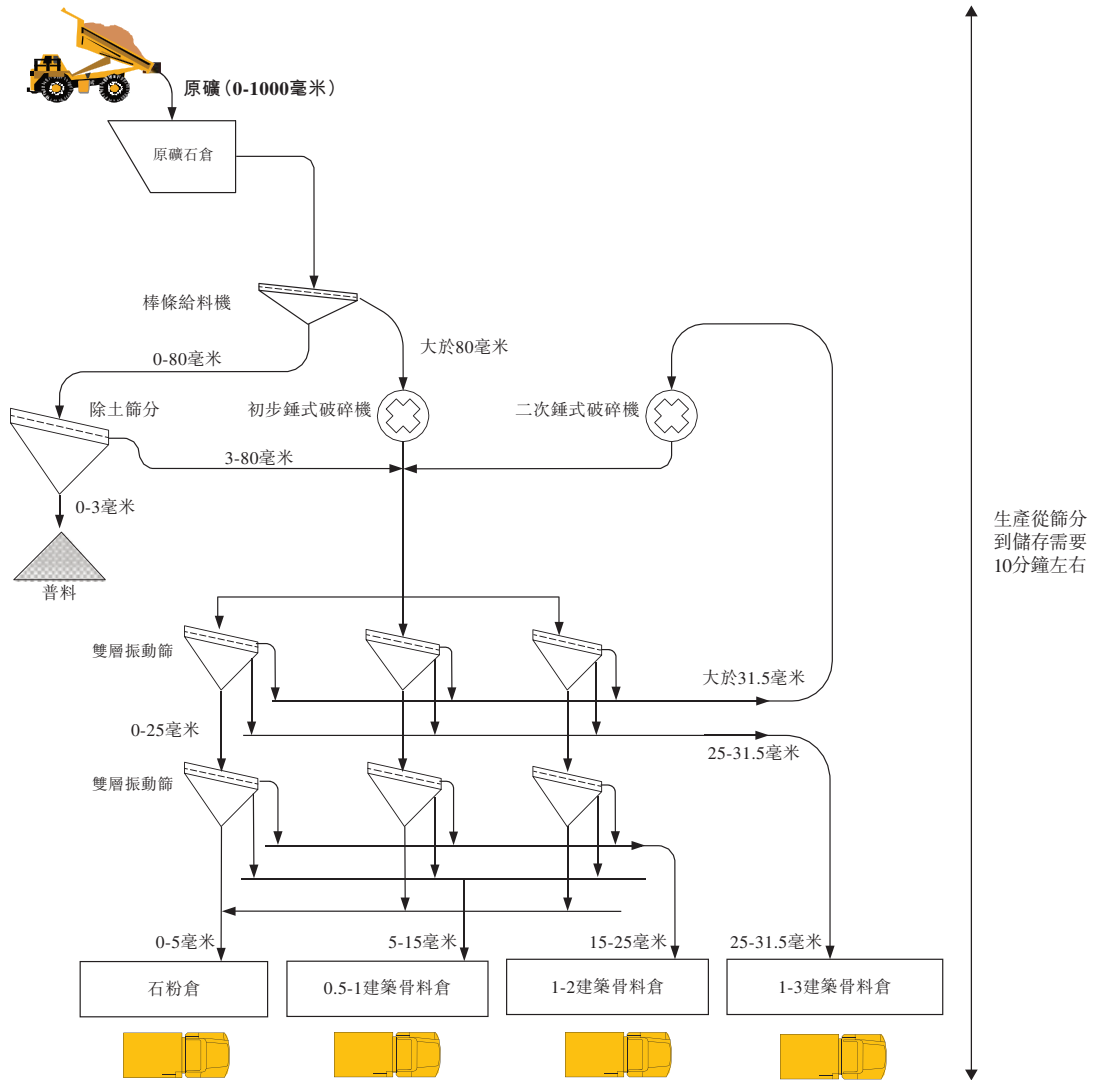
原礦（0-1000毫米）

原礦石倉

棒條給料機

大於80毫米

0-80毫米

除土篩分

初步錘式破碎機

二次錘式破碎機

3-80毫米

0-3毫米

普料

生產從篩分到儲存需要10分鐘左右

雙層振動篩

大於31.5毫米

0-25毫米

25-31.5毫米

雙層振動篩

0-5毫米

5-15毫米

15-25毫米

25-31.5毫米

石粉倉

0.5-1建築骨料倉

1-2建築骨料倉

1-3建築骨料倉